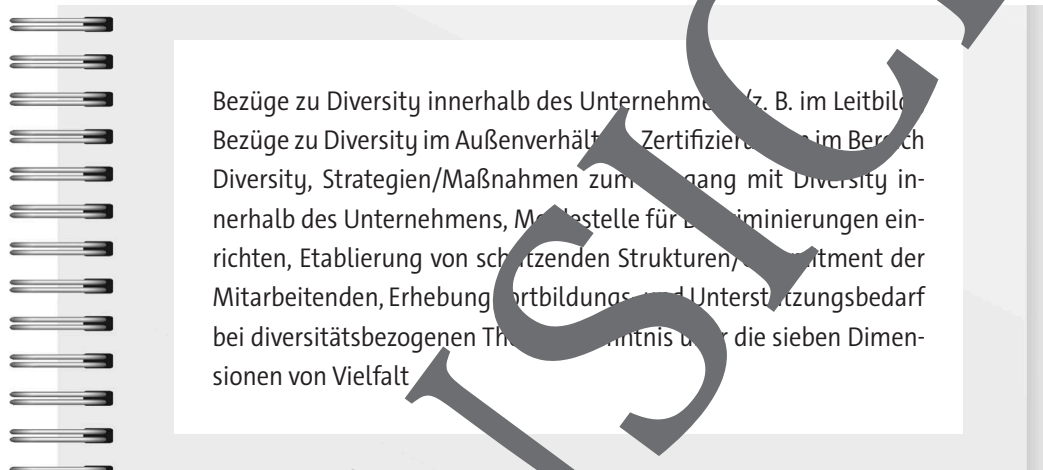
Bezüge zu Diversity innerhalb des Unternehme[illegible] (z. B. im Leitbil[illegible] Bezüge zu Diversity im Außenverhält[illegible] Zertifizier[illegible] im Ber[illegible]ch Diversity, Strategien/Maßnahmen zum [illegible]gang mit Diversity innerhalb des Unternehmens, M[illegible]estelle für D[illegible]iminierungen einrichten, Etablierung von sch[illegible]tzenden Strukturen/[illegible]itment der Mitarbeitenden, Erhebung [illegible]ortbildungs- und Unterst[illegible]tzungsbedarf bei diversitätsbezogenen Th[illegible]ntnis ü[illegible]r die sieben Dimensionen von Vielfalt